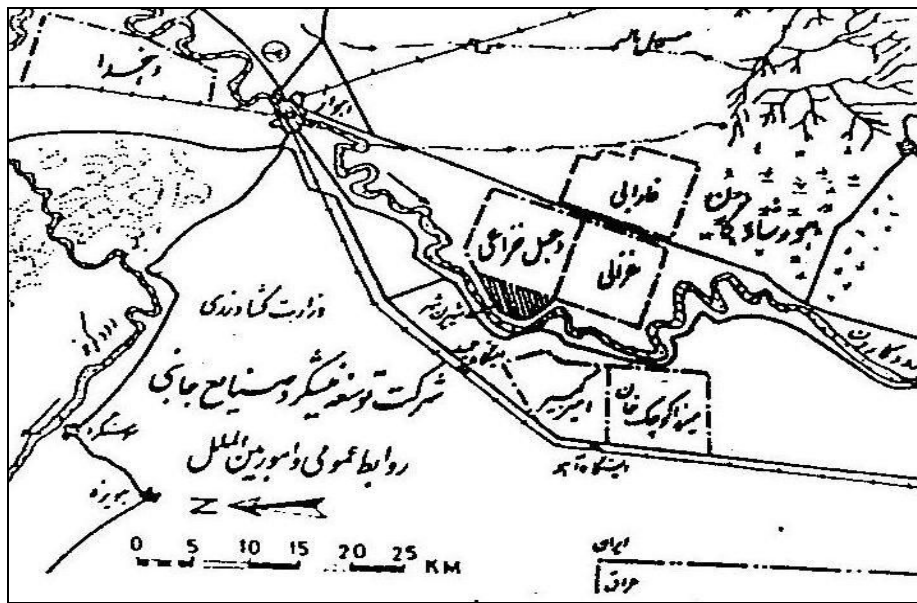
دجله
مسیل باطلاقی
هور شادگان
غرب کارون
دعبل خزاعی
غزالی
سلمان فارسی
وزارت کشاورزی
رودخانه
شرکت توسعه نیشکر و صنایع جانبی
روابط عمومی و امور بین الملل
اهواز
امیرکبیر
میرزا کوچک خان
رود کارون
Z
0 5 10 15 20 25 KM
ایران
عراق